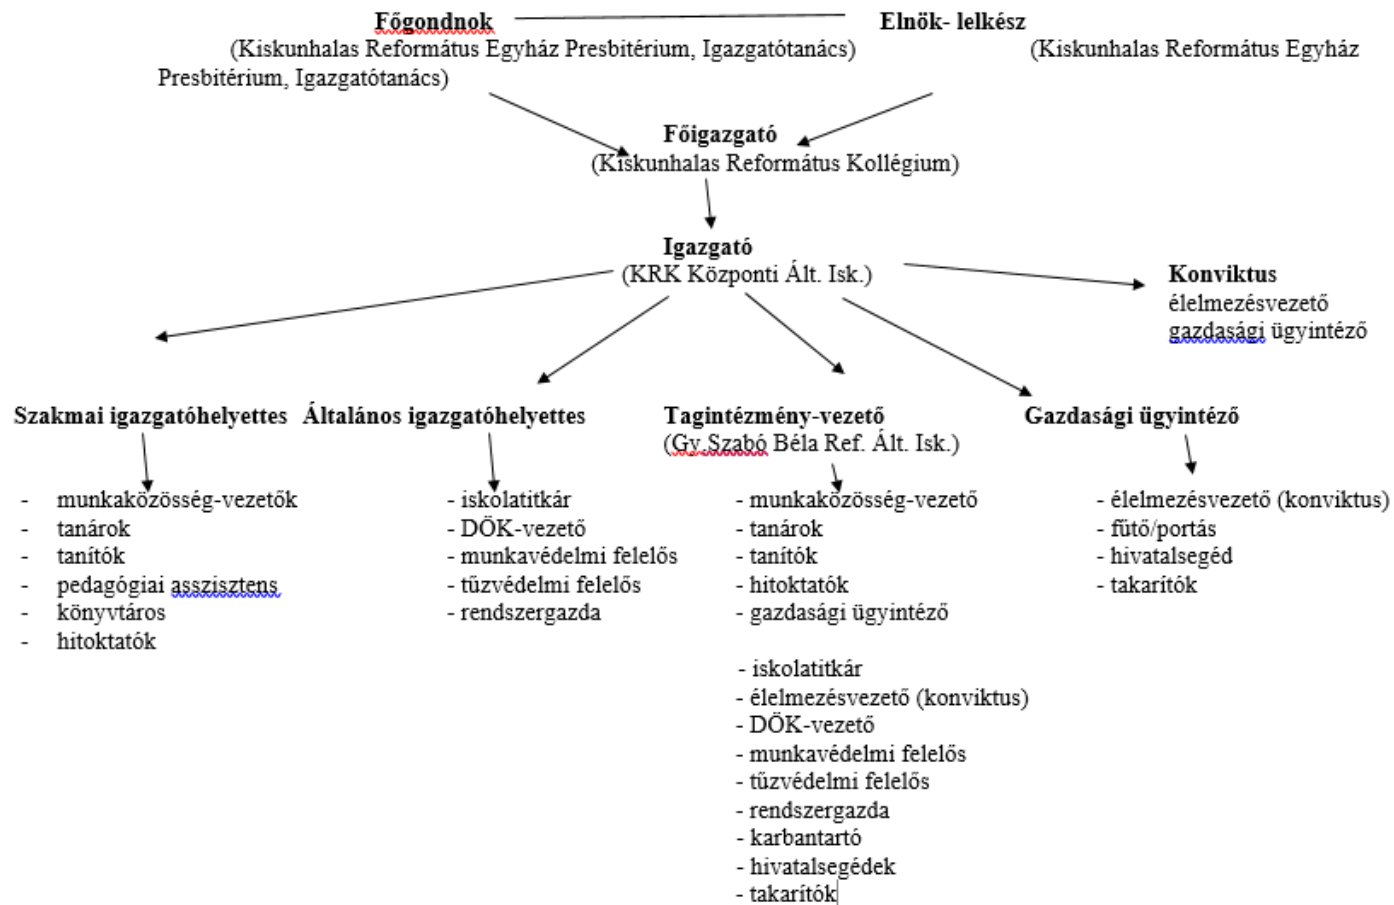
**Főgondnok** (Kiskunhalas Református Egyház Presbitérium, Igazgatótanács)

**Elnök- lelkész** (Kiskunhalas Református Egyház Presbitérium, Igazgatótanács)

**Főigazgató**
(Kiskunhalas Református Kollégium)

**Igazgató**
(KRK Központi Ált. Isk.)

**Konviktus**
élelmezésvezető
gazdasági ügyintéző

**Szakmai igazgatóhelyettes**
- munkaközösség-vezetők
- tanárok
- tanítók
- pedagógiai asszisztens
- könyvtáros
- hitoktatók

**Általános igazgatóhelyettes**
- iskolatitkár
- DÖK-vezető
- munkavédelmi felelős
- tűzvédelmi felelős
- rendszergazda

**Tagintézmény-vezető**
(Gy.Szabó Béla Ref. Ált. Isk.)
- munkaközösség-vezető
- tanárok
- tanítók
- hitoktatók
- gazdasági ügyintéző

- iskolatitkár
- élelmezésvezető (konviktus)
- DÖK-vezető
- munkavédelmi felelős
- tűzvédelmi felelős
- rendszergazda
- karbantartó
- hivatalsegédek
- takarítók

**Gazdasági ügyintéző**
- élelmezésvezető (konviktus)
- fűtő/portás
- hivatalsegéd
- takarítók